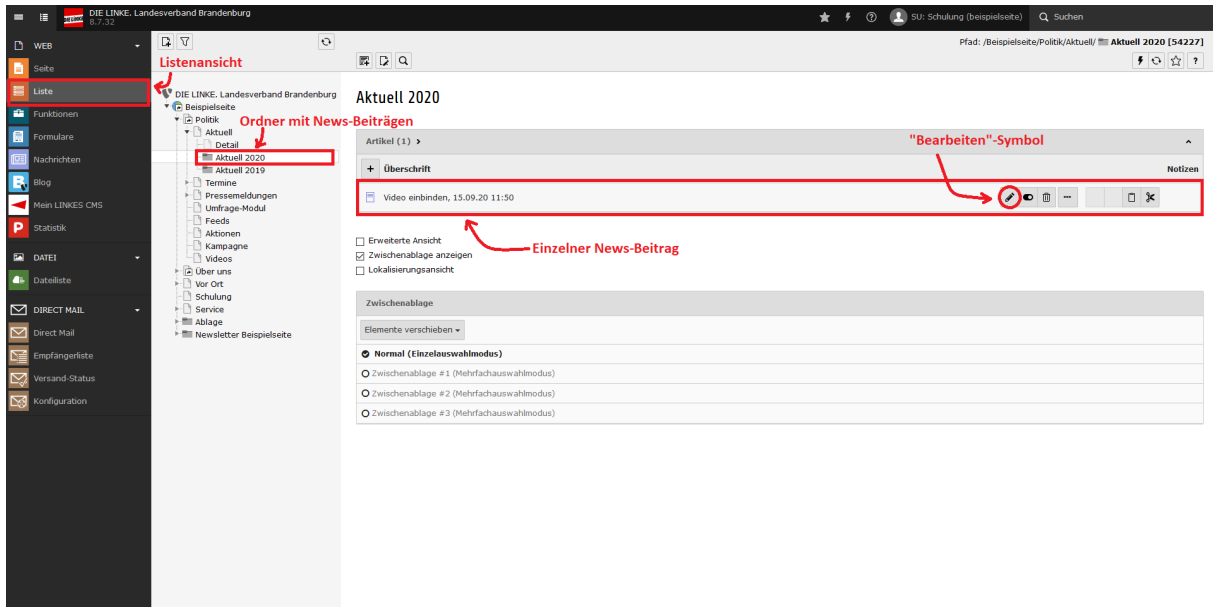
DIE LINKE. Landesverband Brandenburg
8.7.32

SU: Schulung (beispielseite)
Suchen

WEB
Seite
Liste
Funktionen
Formulare
Nachrichten
Blog
Mein LINKES CMS
Statistik

DATEI
Dateiliste

DIRECT MAIL
Direct Mail
Empfängerliste
Versand-Status
Konfiguration

Listenansicht

DIE LINKE. Landesverband Brandenburg
Beispielseite
Politik
Aktuell
Detail
Aktuell 2020
Aktuell 2019
Termine
Pressemeldungen
Umfrage-Modul
Feeds
Aktionen
Kampagne
Videos
Über uns
Vor Ort
Schulung
Service
Ablage
Newsletter Beispielseite

Ordner mit News-Beiträgen

Pfad: /Beispielseite/Politik/Aktuell/ Aktuell 2020 [54227]

Aktuell 2020

Artikel (1) ›

"Bearbeiten"-Symbol

+ Überschrift
Notizen

Video einbinden, 15.09.20 11:50

Einzelner News-Beitrag

Erweiterte Ansicht
Zwischenablage anzeigen
Lokalisierungsansicht

Zwischenablage

Elemente verschieben

Normal (Einzelauswahlmodus)
Zwischenablage #1 (Mehrfachauswahlmodus)
Zwischenablage #2 (Mehrfachauswahlmodus)
Zwischenablage #3 (Mehrfachauswahlmodus)